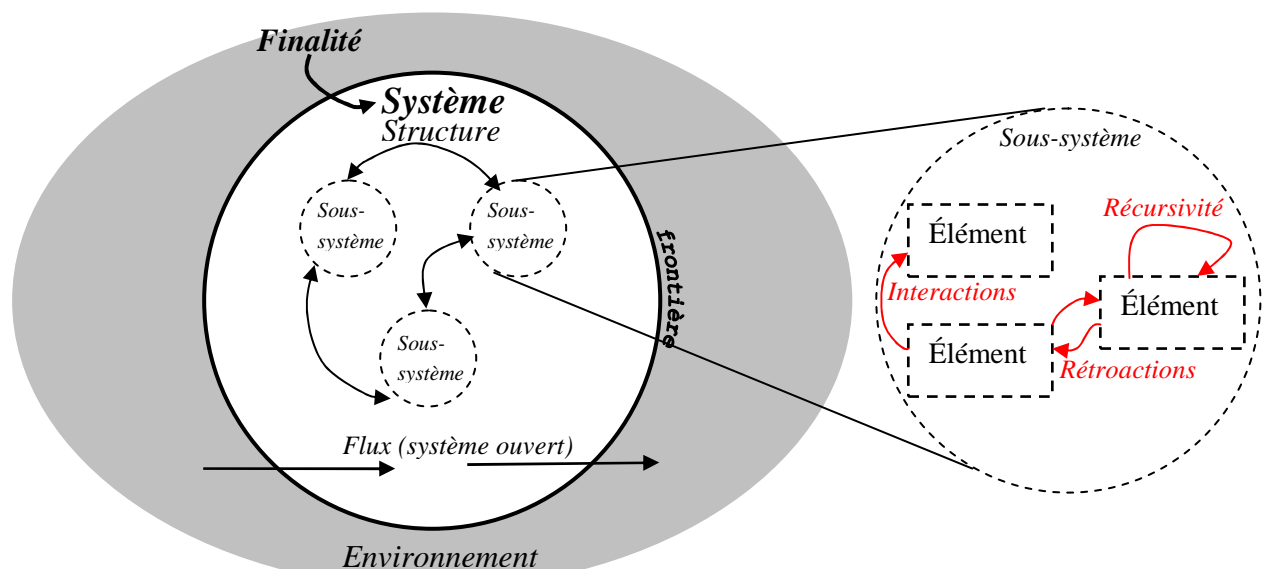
Finalité

Système
Structure

Sous-système

Sous-système

Sous-système

frontière

Flux (système ouvert)

Environnement

Sous-système

Élément

Récursivité

Interactions

Élément

Élément

Rétroactions